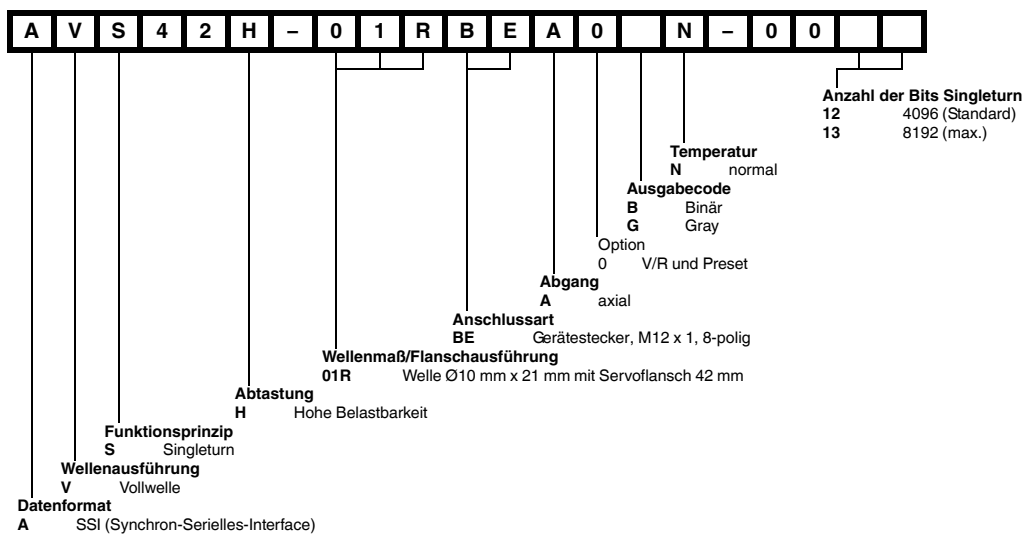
A V S 4 2 H – 0 1 R B E A 0 N – 0 0

**Anzahl der Bits Singleturn**
**12** 4096 (Standard)
**13** 8192 (max.)

**Temperatur**
**N** normal

**Ausgabecode**
**B** Binär
**G** Gray

Option
0 V/R und Preset

**Abgang**
**A** axial

**Anschlussart**
**BE** Gerätestecker, M12 x 1, 8-polig

**Wellenmaß/Flanschausführung**
**01R** Welle Ø10 mm x 21 mm mit Servoflansch 42 mm

**Abtastung**
**H** Hohe Belastbarkeit

**Funktionsprinzip**
**S** Singleturn

**Wellenausführung**
**V** Vollwelle

**Datenformat**
**A** SSI (Synchron-Serielles-Interface)